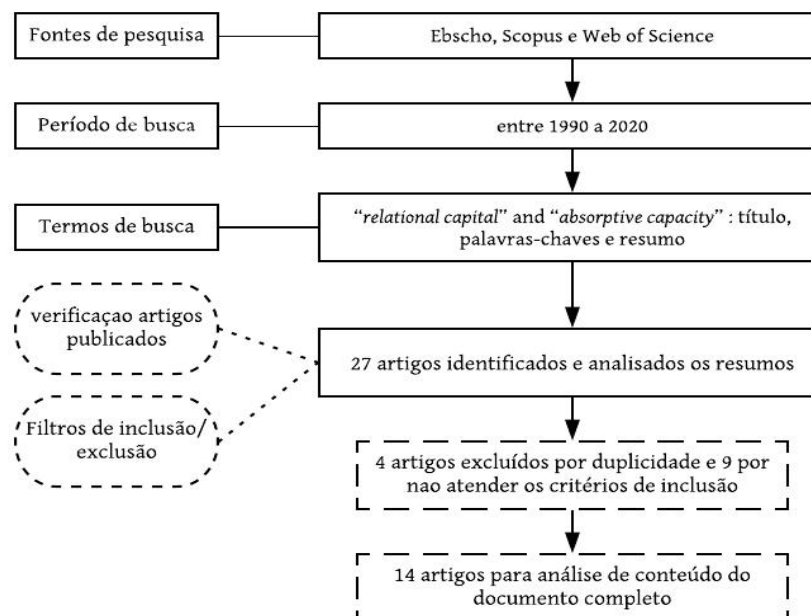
Fontes de pesquisa

Ebscho, Scopus e Web of Science

Período de busca

entre 1990 a 2020

Termos de busca

"relational capital" and "absorptive capacity" : título, palavras-chaves e resumo

verificaçao artigos publicados

Filtros de inclusão/ exclusão

27 artigos identificados e analisados os resumos

4 artigos excluídos por duplicidade e 9 por nao atender os critérios de inclusão

14 artigos para análise de conteúdo do documento completo